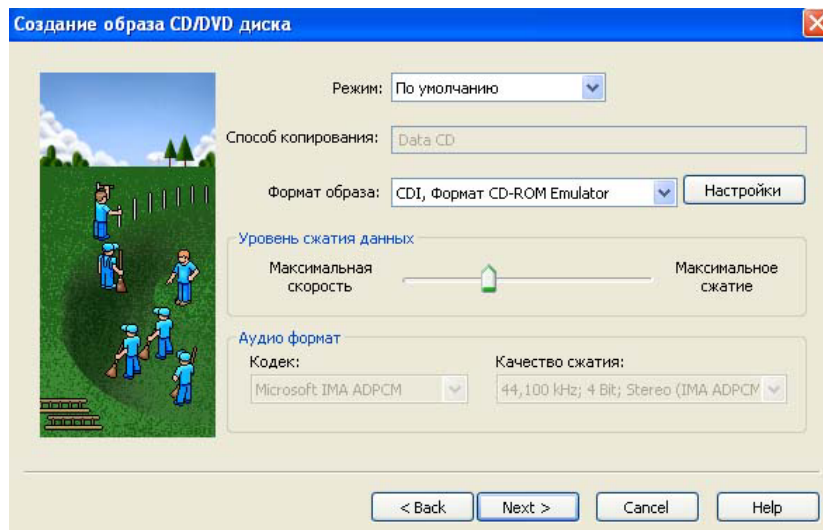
Создание образа CD/DVD диска

Режим: По умолчанию

Способ копирования: Data CD

Формат образа: CDI, Формат CD-ROM Emulator

Настройки

Уровень сжатия данных

Максимальная скорость

Максимальное сжатие

Аудио формат

Кодек:

Microsoft IMA ADPCM

Качество сжатия:

44,100 kHz; 4 Bit; Stereo (IMA ADPCM

< Back

Next >

Cancel

Help